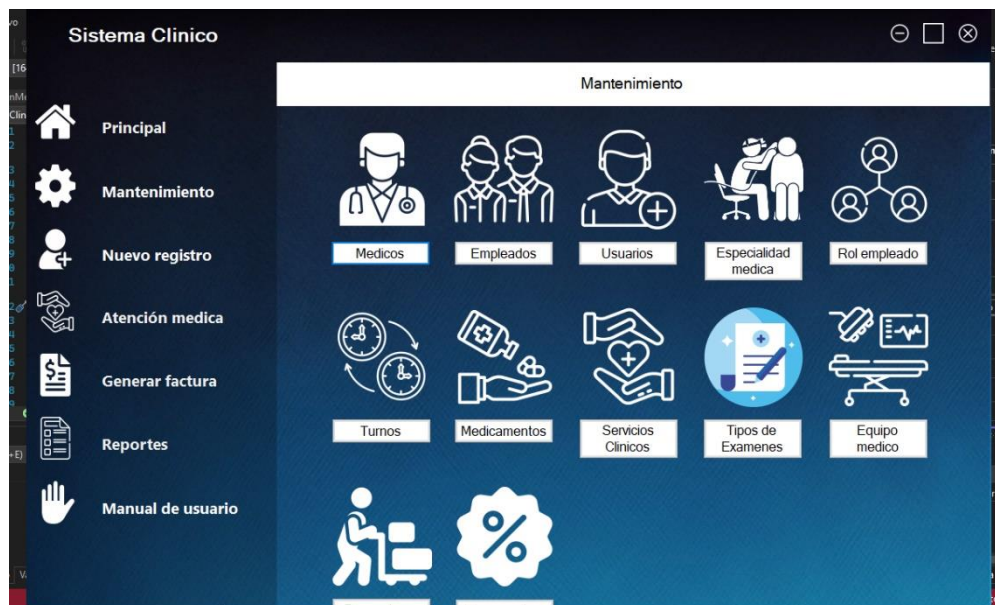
Sistema Clinico

Principal

Mantenimiento

Nuevo registro

Atención medica

Generar factura

Reportes

Manual de usuario

Mantenimiento

Medicos

Empleados

Usuarios

Especialidad medica

Rol empleado

Turnos

Medicamentos

Servicios Clinicos

Tipos de Examenes

Equipo medico